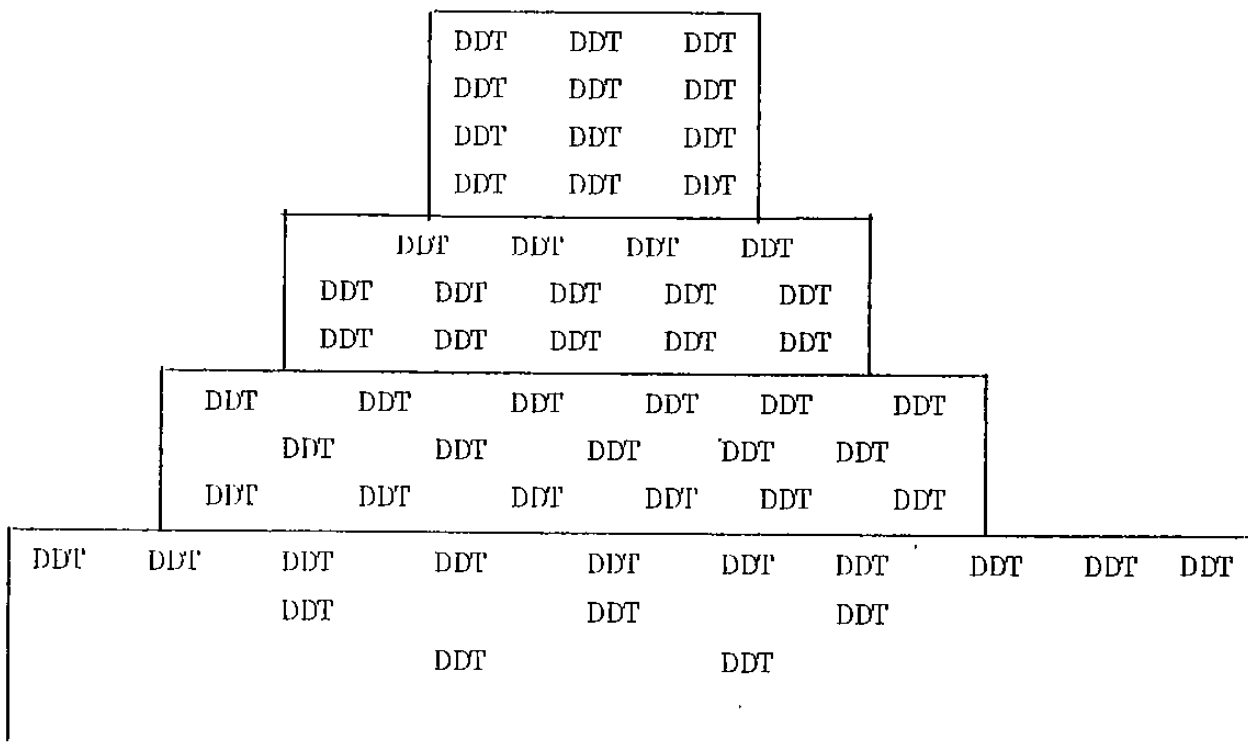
DDT DDT DDT
DDT DDT DDT
DDT DDT DDT
DDT DDT DDT

DDT DDT DDT DDT
DDT DDT DDT DDT DDT
DDT DDT DDT DDT DDT

DDT DDT DDT DDT DDT DDT
DDT DDT DDT DDT DDT
DDT DDT DDT DDT DDT DDT

DDT DDT DDT DDT DDT DDT DDT DDT DDT DDT
DDT DDT DDT
DDT DDT